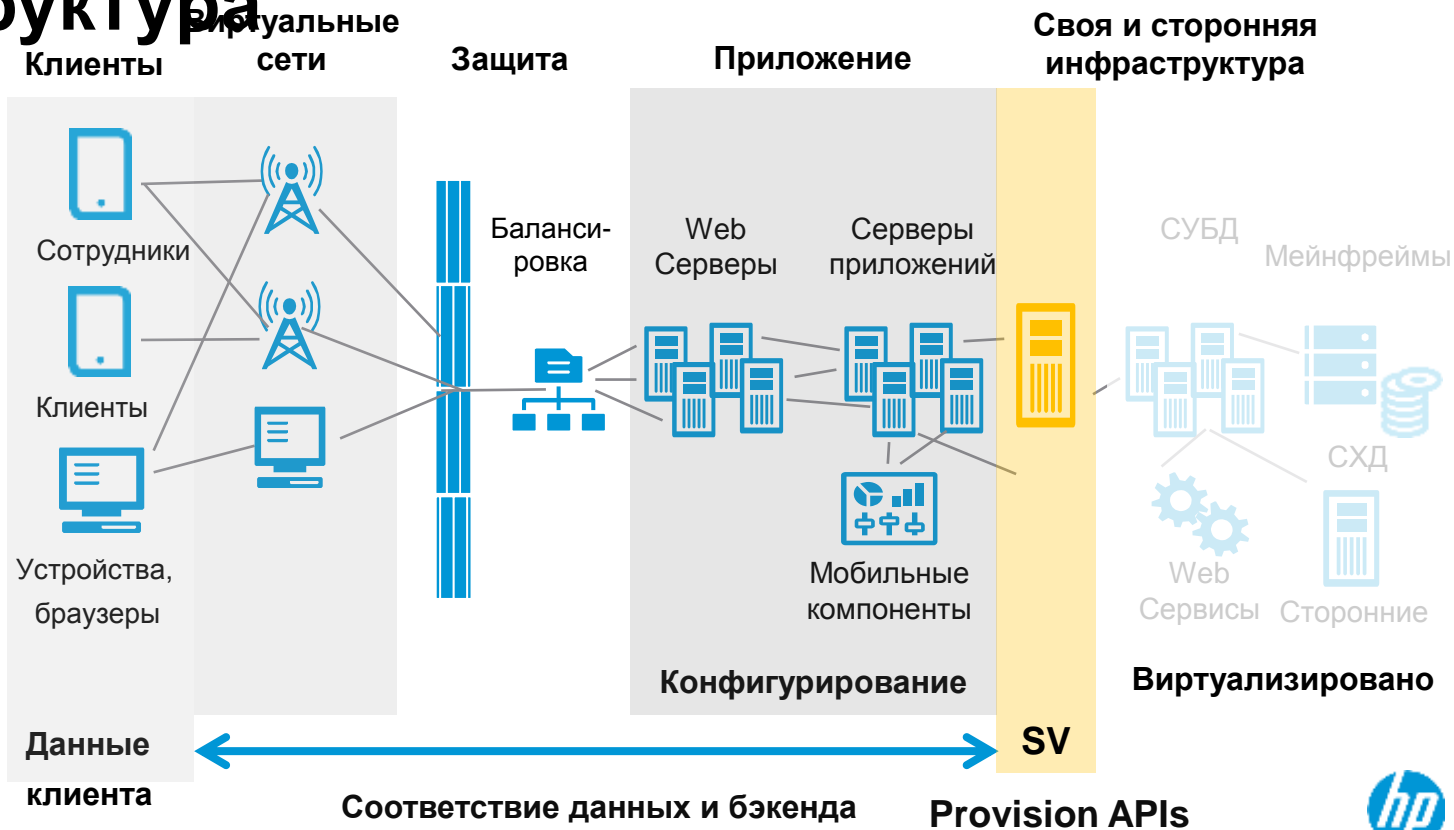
уктура

Клиенты

Виртуальные сети

Защита

Приложение

Своя и сторонняя инфраструктура

Сотрудники

Клиенты

Устройства, браузеры

Балансировка

Web Серверы

Серверы приложений

СУБД

Мейнфреймы

СХД

Web Сервисы

Сторонние

Мобильные компоненты

Конфигурирование

Виртуализировано

Данные клиента

SV

Соответствие данных и бэкенда

Provision APIs

hp